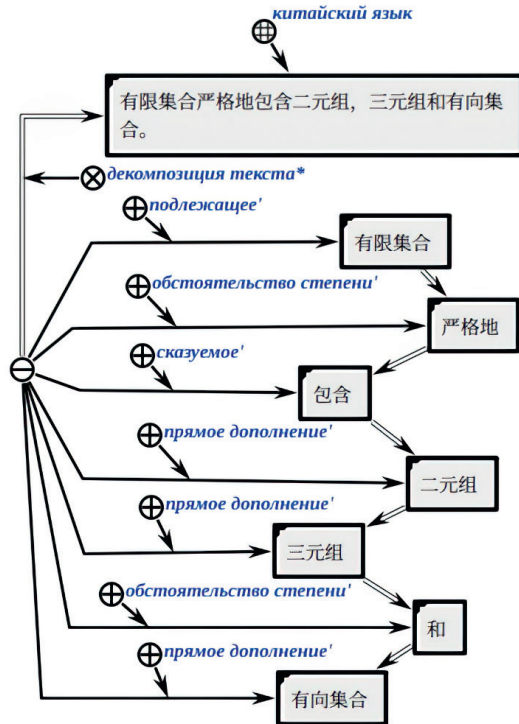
китайский язык

有限集合严格地包含二元组，三元组和有向集合。

декомпозиция текста*

подлежащее'

有限集合

обстоятельство степени'

严格地

сказуемое'

包含

прямое дополнение'

二元组

прямое дополнение'

三元组

обстоятельство степени'

和

прямое дополнение'

有向集合